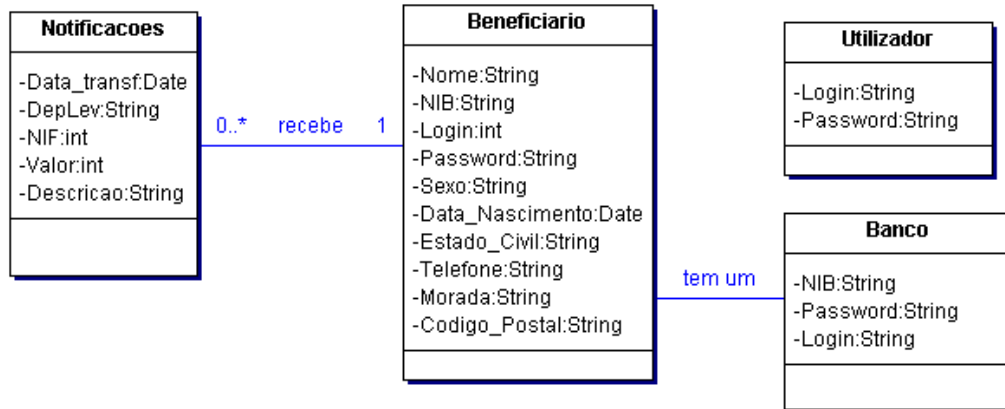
Notificacoes

-Data_transf:Date
-DepLev:String
-NIF:int
-Valor:int
-Descricao:String

0..* recebe 1

Beneficiario

-Nome:String
-NIB:String
-Login:int
-Password:String
-Sexo:String
-Data_Nascimento:Date
-Estado_Civil:String
-Telefone:String
-Morada:String
-Codigo_Postal:String

Utilizador

-Login:String
-Password:String

tem um

Banco

-NIB:String
-Password:String
-Login:String